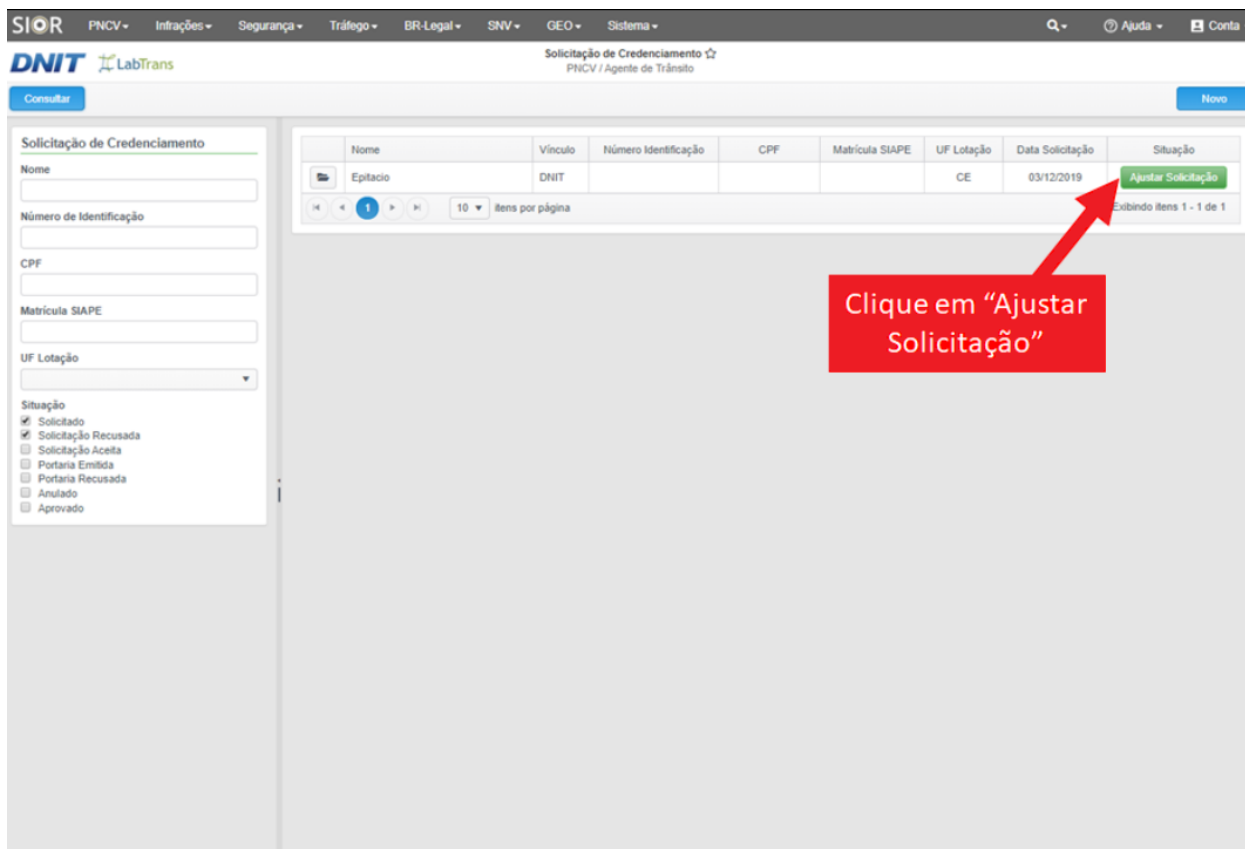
SIOR PNCV ▾ Infrações ▾ Segurança ▾ Tráfego ▾ BR-Legal ▾ SNV ▾ GEO ▾ Sistema ▾ Ajuda ▾ Conta

DNIT LabTrans

Solicitação de Credenciamento ☆
PNCV / Agente de Trânsito

Consultar

Novo

Solicitação de Credenciamento

Nome

Número de Identificação

CPF

Matrícula SIAPE

UF Lotação

Situação
Solicitado
Solicitação Recusada
Solicitação Aceita
Portaria Emitida
Portaria Recusada
Anulado
Aprovado

| | Nome | Vínculo | Número Identificação | CPF | Matrícula SIAPE | UF Lotação | Data Solicitação | Situação |
|---|---|---|---|---|---|---|---|---|
| | Epitacio | DNIT | | | | CE | 03/12/2019 | Ajustar Solicitação |

1 10 ▾ itens por página

Exibindo itens 1 - 1 de 1

Clique em “Ajustar Solicitação”